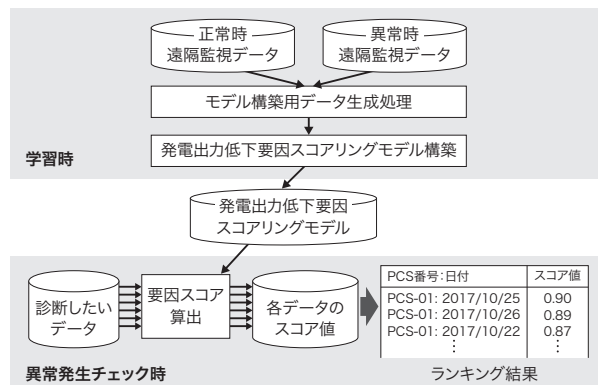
正常時
遠隔監視データ

異常時
遠隔監視データ

モデル構築用データ生成処理

学習時

発電出力低下要因スコアリングモデル構築

発電出力低下要因
スコアリングモデル

診断したい
データ

要因スコア
算出

各データの
スコア値

| PCS番号:日付 | スコア値 |
|---|---|
| PCS-01: 2017/10/25 | 0.90 |
| PCS-01: 2017/10/26 | 0.89 |
| PCS-01: 2017/10/22 | 0.87 |
| ⋮ | ⋮ |

異常発生チェック時

ランキング結果